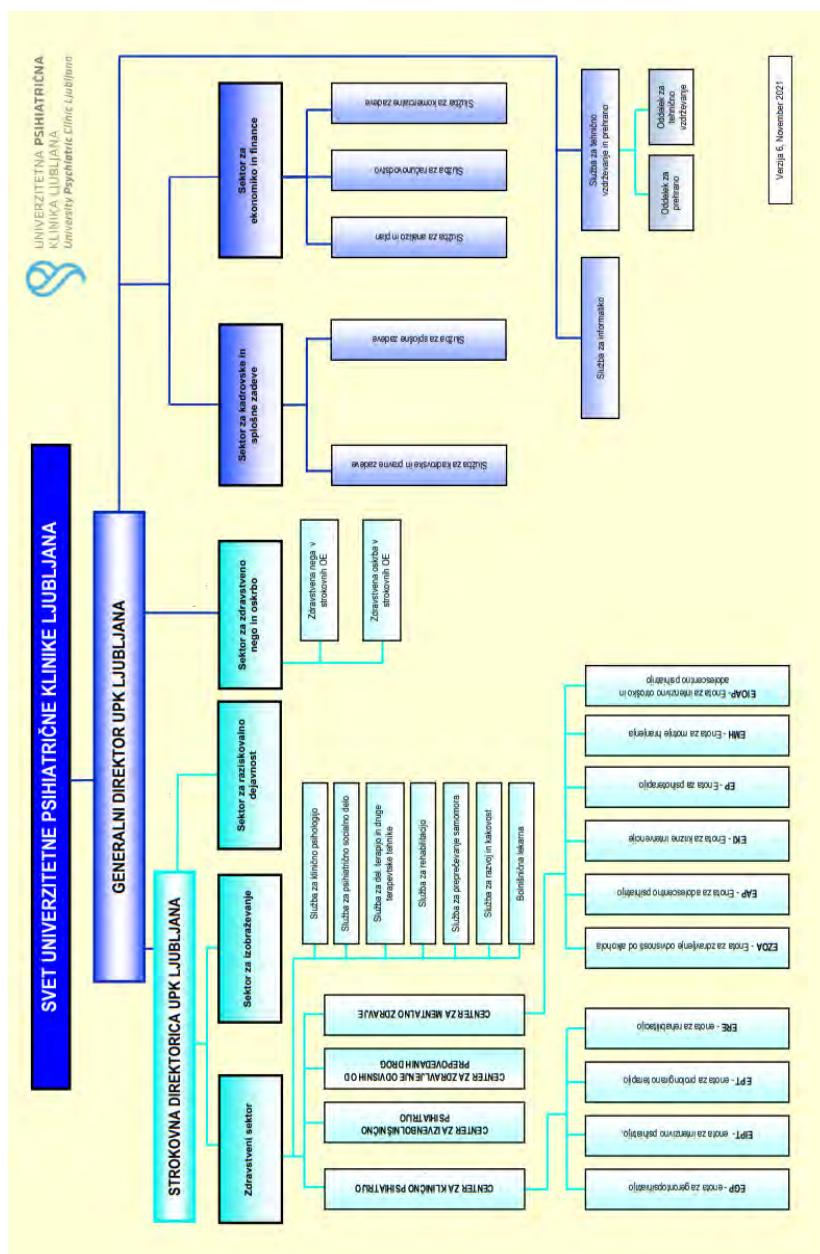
UNIVERZITETNA PSIHIATRIČNA KLINIKA LJUBLJANA
University Psychiatric Clinic Ljubljana

SVET UNIVERZITETNE PSIHIATRIČNE KLINIKE LJUBLJANA

GENERALNI DIREKTOR UPK LJUBLJANA

Sektor za ekonomiko in finance

Služba za komercialne zadeve

Služba za računovodstvo

Služba za analizo in plan

Sektor za kadrovske in splošne zadeve

Služba za splošne zadeve

Služba za kadrovske in pravne zadeve

Služba za informatiko

Služba za tehnično vzdrževanje in prehrano

Oddelek za tehnično vzdrževanje

Oddelek za prehrano

Verzija 6, November 2021

Sektor za zdravstveno nego in oskrbo

Zdravstvena nega v strokovnih OE

Zdravstvena oskrba v strokovnih OE

Sektor za raziskovalno dejavnost

STROKOVNA DIREKTORICA UPK LJUBLJANA

Sektor za izobraževanje

Zdravstveni sektor

Služba za klinično psihologijo

Služba za psihiatrično socialno delo

Služba za del. terapijo in druge terapevtske tehnike

Služba za rehabilitacijo

Služba za preprečevanje samomora

Služba za razvoj in kakovost

Bolnišnična lekarna

CENTER ZA MENTALNO ZDRAVJE

CENTER ZA ZDRAVLJENJE ODVISNIH OD PREPOVEDANIH DROG

CENTER ZA IZVENBOLNIŠNIČNO PSIHIATRIJO

CENTER ZA KLINIČNO PSIHIATRIJO

EIOAP - Enota za intenzivno otroško in adolescentno psihiatrijo

EMH - Enota za motnje hranjenja

EP - Enota za psihoterapijo

EKI - Enota za krizne intervencije

EAP - Enota za adolescentno psihiatrijo

EZOA - Enota za zdravljenje odvisnosti od alkohola

ERE - enota za rehabilitacijo

EPT - enota za proloingirano terapijo

EIPT - enota za intenzivno psihiatrijo

EGP - enota za gerontopsihiatrijo